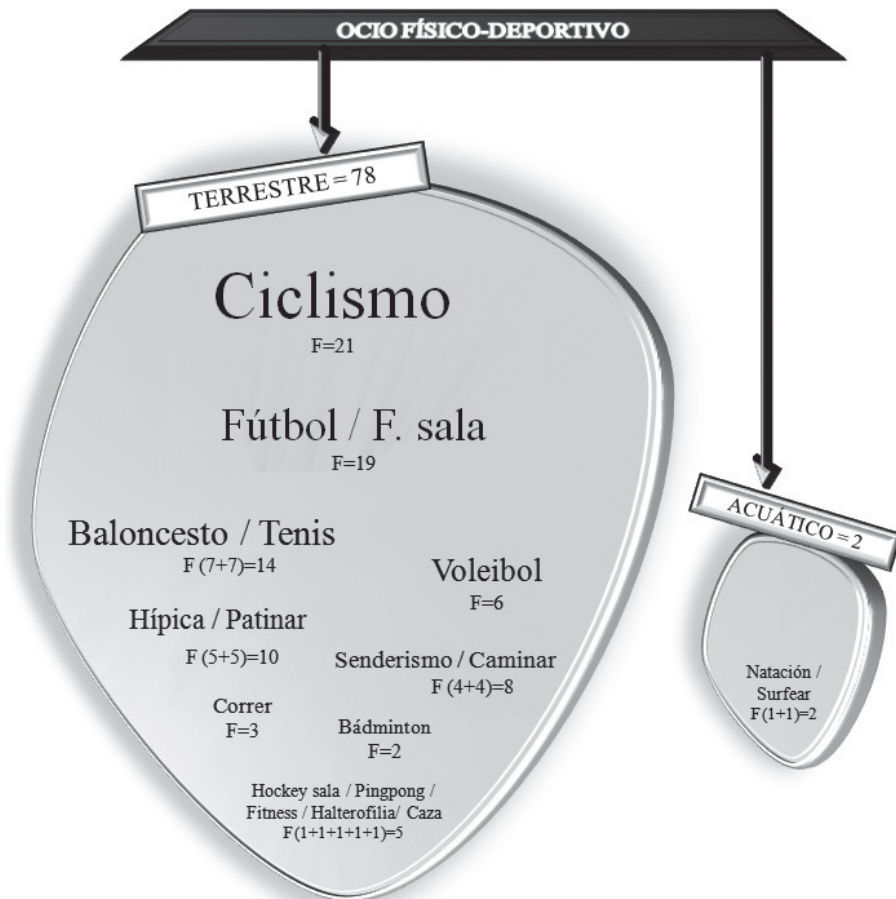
OCIO FÍSICO-DEPORTIVO

TERRESTRE = 78

Ciclismo
F=21

Fútbol / F. sala
F=19

Baloncesto / Tenis
F (7+7)=14

Voleibol
F=6

Hípica / Patinar
F (5+5)=10

Senderismo / Caminar
F (4+4)=8

Correr
F=3

Bádminton
F=2

Hockey sala / Pingpong / Fitness / Halterofilia/ Caza
F(1+1+1+1+1)=5

ACUÁTICO = 2

Natación / Surfear
F(1+1)=2